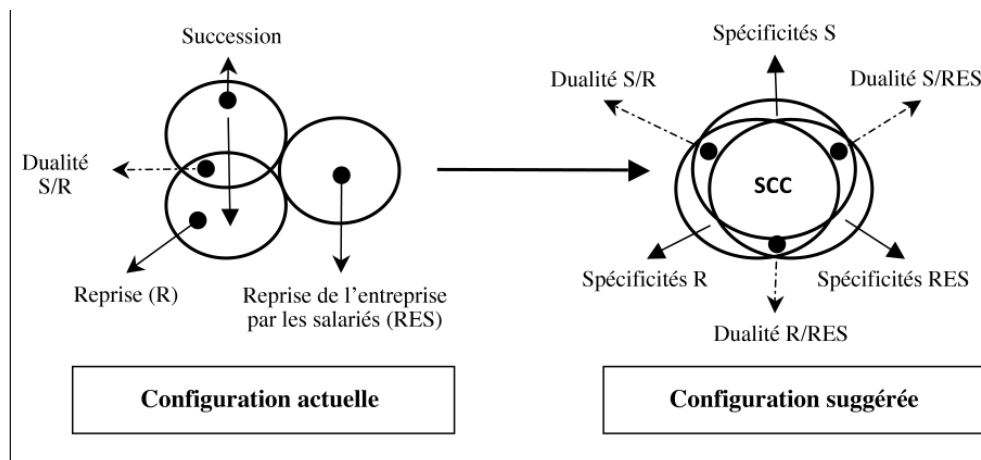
Succession

Dualité S/R

Reprise (R)

Reprise de l'entreprise par les salariés (RES)

Configuration actuelle

Spécificités S

Dualité S/R

Dualité S/RES

SCC

Spécificités R

Spécificités RES

Dualité R/RES

Configuration suggérée